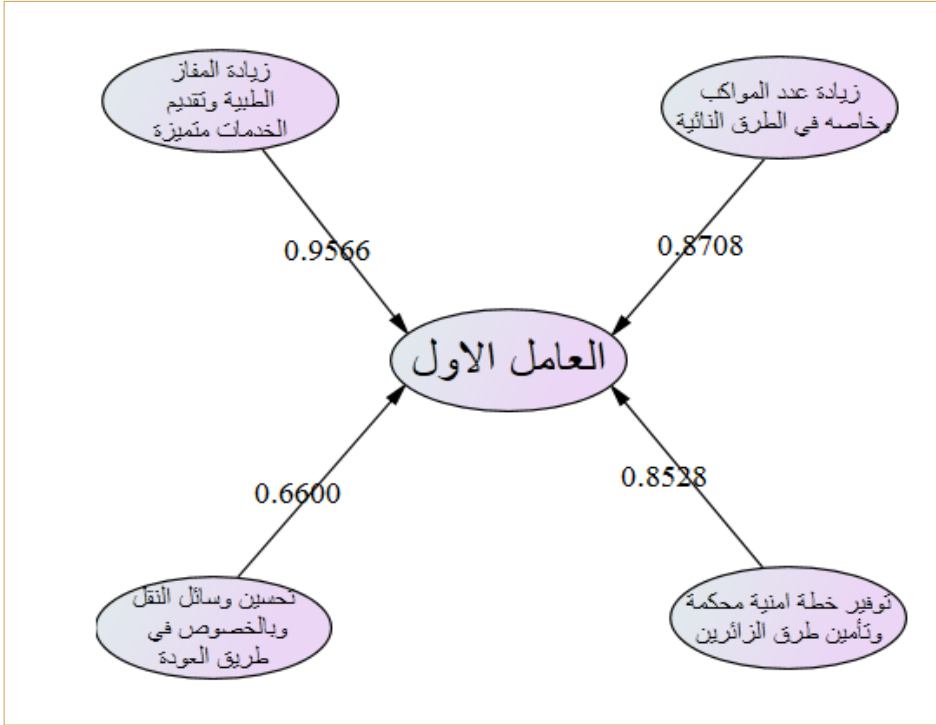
زيادة المفاز الطبية وتقديم الخدمات متميزة

زيادة عدد المواكب وخاصه في الطرق النائية

0.9566

0.8708

العامل الاول

0.6600

0.8528

تحسين وسائل النقل وبالخصوص في طريق العودة

توفير خطة امنية محكمة وتأمين طرق الزائرين